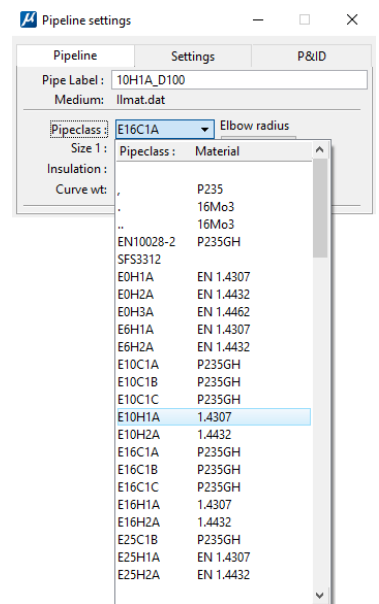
Pipeline settings

Pipeline | Settings | P&ID

Pipe Label : 10H1A_D100
Medium: Ilmat.dat

Pipeclass : E16C1A
Elbow radius
Size 1 :
Insulation :
Curve wt:

| Pipeclass : | Material |
|---|---|
| , | P235 |
| . | 16Mo3 |
| .. | 16Mo3 |
| EN10028-2 | P235GH |
| SFS3312 | |
| E0H1A | EN 1.4307 |
| E0H2A | EN 1.4432 |
| E0H3A | EN 1.4462 |
| E6H1A | EN 1.4307 |
| E6H2A | EN 1.4432 |
| E10C1A | P235GH |
| E10C1B | P235GH |
| E10C1C | P235GH |
| E10H1A | 1.4307 |
| E10H2A | 1.4432 |
| E16C1A | P235GH |
| E16C1B | P235GH |
| E16C1C | P235GH |
| E16H1A | 1.4307 |
| E16H2A | 1.4432 |
| E25C1B | P235GH |
| E25H1A | EN 1.4307 |
| E25H2A | EN 1.4432 |